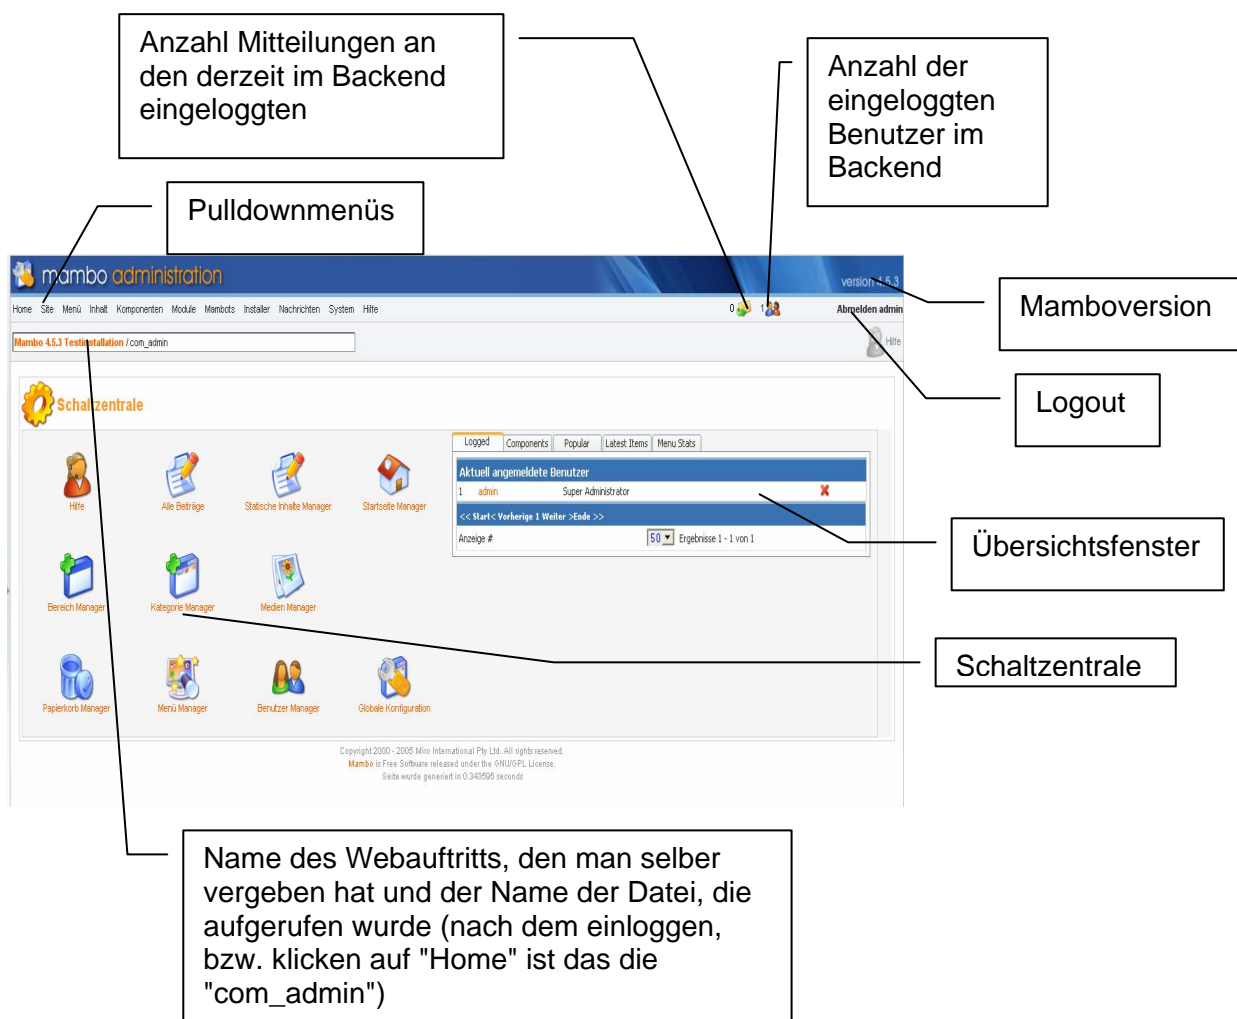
Anzahl Mitteilungen an den derzeit im Backend eingeloggten

Anzahl der eingeloggten Benutzer im Backend

Pulldownmenüs

mambo administration

version 4.5.3

Mamboversion

Home Site Menü Inhalt Komponenten Module Mambots Installer Nachrichten System Hilfe

0 1

Abmelden admin

Mambo 4.5.3 Testinstallation / com_admin

Hilfe

Logout

Schaltzentrale

Hilfe

Alle Beiträge

Statische Inhalte Manager

Startseite Manager

Bereich Manager

Kategorie Manager

Medien Manager

Papierkorb Manager

Menü Manager

Benutzer Manager

Globale Konfiguration

Logged Components Popular Latest Items Menu Stats

Aktuell angemeldete Benutzer

1 admin Super Administrator

<< Start < Vorherige 1 Weiter > Ende >>

Anzeige # 50 Ergebnisse 1 - 1 von 1

Übersichtsfenster

Schaltzentrale

Copyright 2000 - 2005 Miro International Pty Ltd. All rights reserved.
Mambo is Free Software released under the GNU/GPL License.
Seite wurde generiert in 0.343595 seconds

Name des Webauftritts, den man selber vergeben hat und der Name der Datei, die aufgerufen wurde (nach dem einloggen, bzw. klicken auf "Home" ist das die "com_admin")